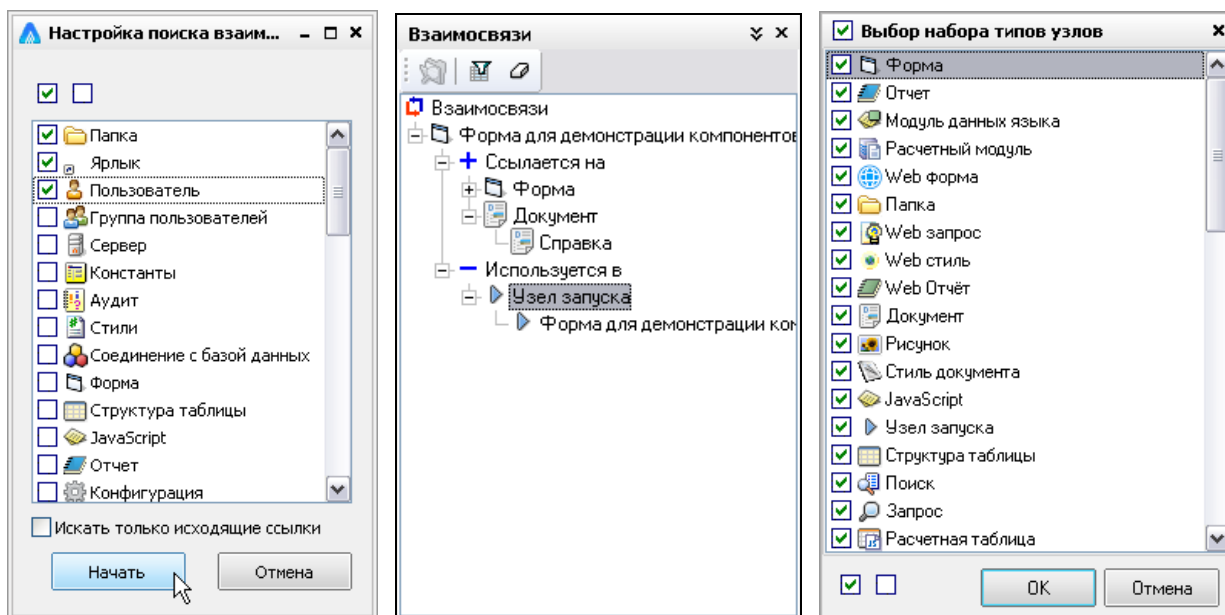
Настройка поиска взаим...

Папка
Ярлык
Пользователь
Группа пользователей
Сервер
Константы
Аудит
Стили
Соединение с базой данных
Форма
Структура таблицы
JavaScript
Отчет
Конфигурация

Искать только исходящие ссылки

Начать
Отмена

Взаимосвязи

Взаимосвязи
Форма для демонстрации компонентов
Ссылается на
Форма
Документ
Справка
Используется в
Узел запуска
Форма для демонстрации ком

Выбор набора типов узлов

Форма
Отчет
Модуль данных языка
Расчетный модуль
Web форма
Папка
Web запрос
Web стиль
Web Отчёт
Документ
Рисунок
Стиль документа
JavaScript
Узел запуска
Структура таблицы
Поиск
Запрос
Расчетная таблица

OK
Отмена